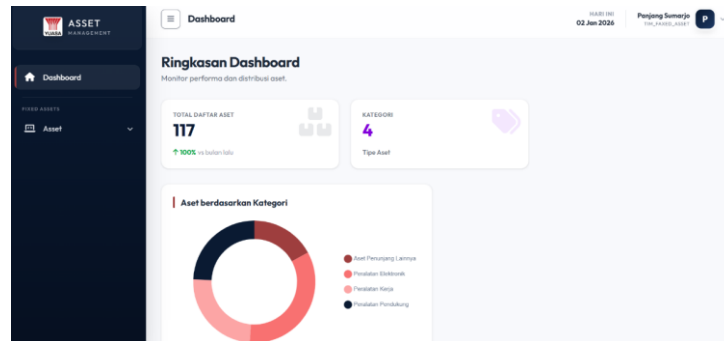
YUASA ASSET MANAGEMENT

Dashboard

FIXED ASSETS

Asset

Dashboard

HARI INI
02 Jan 2026

Panjang Sumarjo
TIM_FIXED_ASSET

P

Ringkasan Dashboard

Monitor performa dan distribusi aset.

TOTAL DAFTAR ASET
117
↑ 100% vs bulan lalu

KATEGORI
4
Tipe Aset

Aset berdasarkan Kategori

Aset Penunjang Lainnya
Peralatan Elektronik
Peralatan Kerja
Peralatan Pendukung